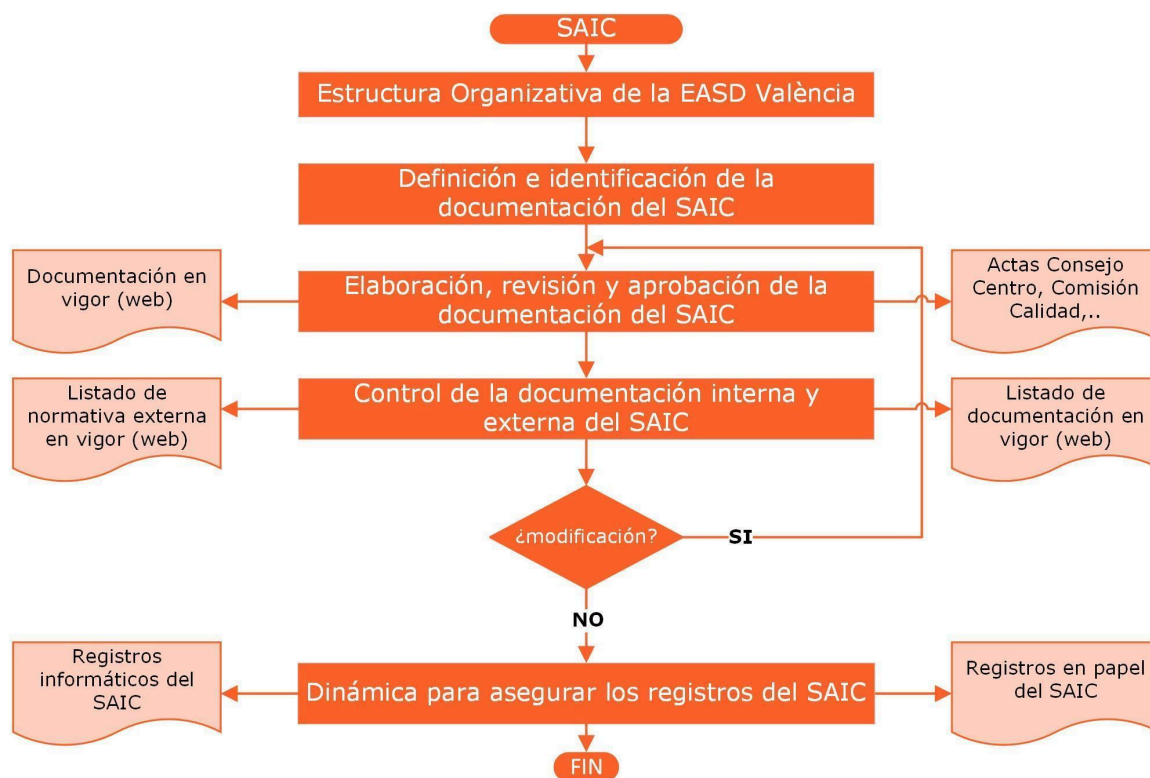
SAIC

Estructura Organizativa de la EASD València

Definición e identificación de la documentación del SAIC

Documentación en vigor (web)

Elaboración, revisión y aprobación de la documentación del SAIC

Actas Consejo Centro, Comisión Calidad,..

Listado de normativa externa en vigor (web)

Control de la documentación interna y externa del SAIC

Listado de documentación en vigor (web)

¿modificación?

SI

NO

Registros informáticos del SAIC

Dinámica para asegurar los registros del SAIC

Registros en papel del SAIC

FIN